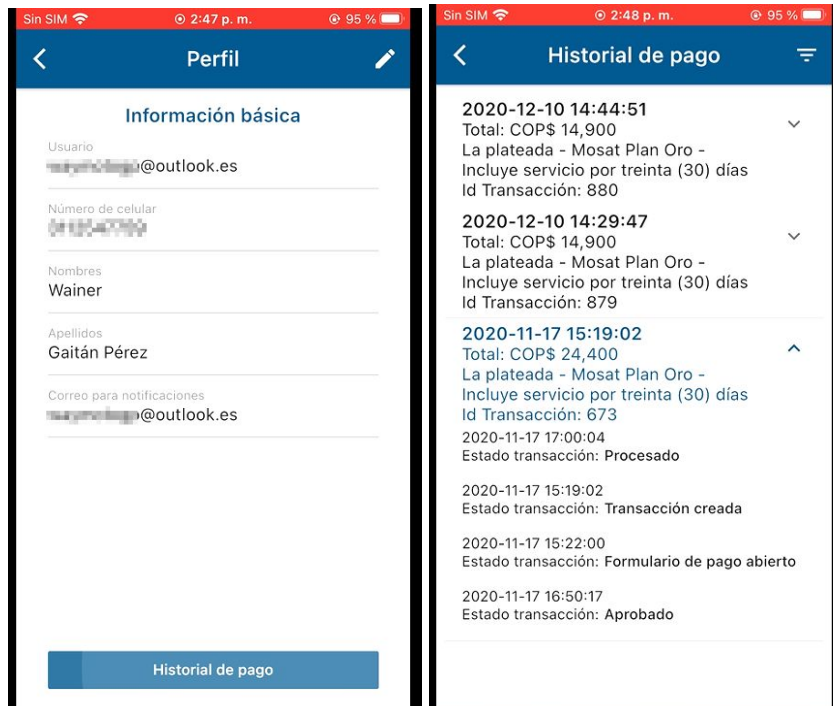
Sin SIM 2:47 p. m. 95 %

Perfil

Información básica

Usuario
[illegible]@outlook.es

Número de celular
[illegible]

Nombres
Wainer

Apellidos
Gaitán Pérez

Correo para notificaciones
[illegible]@outlook.es

Historial de pago

Sin SIM 2:48 p. m. 95 %

Historial de pago

2020-12-10 14:44:51
Total: COP$ 14,900
La plateada - Mosat Plan Oro - Incluye servicio por treinta (30) días
Id Transacción: 880

2020-12-10 14:29:47
Total: COP$ 14,900
La plateada - Mosat Plan Oro - Incluye servicio por treinta (30) días
Id Transacción: 879

2020-11-17 15:19:02
Total: COP$ 24,400
La plateada - Mosat Plan Oro - Incluye servicio por treinta (30) días
Id Transacción: 673

2020-11-17 17:00:04
Estado transacción: Procesado

2020-11-17 15:19:02
Estado transacción: Transacción creada

2020-11-17 15:22:00
Estado transacción: Formulario de pago abierto

2020-11-17 16:50:17
Estado transacción: Aprobado